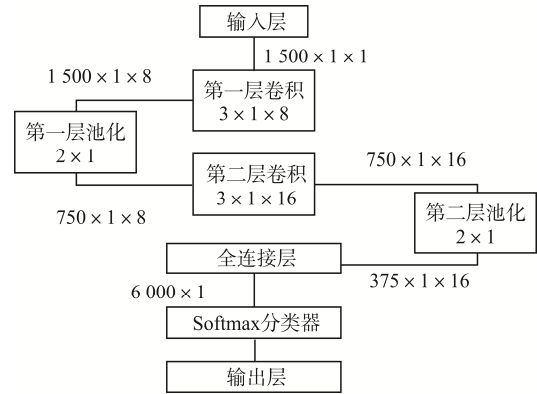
输入层

$1\,500 \times 1 \times 1$

$1\,500 \times 1 \times 8$

第一层卷积
$3 \times 1 \times 8$

第一层池化
$2 \times 1$

第二层卷积
$3 \times 1 \times 16$

$750 \times 1 \times 16$

$750 \times 1 \times 8$

第二层池化
$2 \times 1$

全连接层

$375 \times 1 \times 16$

$6\,000 \times 1$

Softmax分类器

输出层